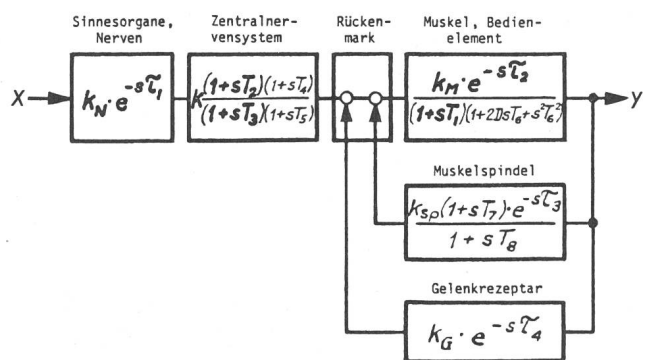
Sinnesorgane, Nerven

Zentralnervensystem

Rückenmark

Muskel, Bedienelement

X

$k_N \cdot e^{-s\tau_1}$

$k\frac{(1+sT_2)(1+sT_4)}{(1+sT_3)(1+sT_5)}$

$\frac{k_M \cdot e^{-s\tau_2}}{(1+sT_1)(1+2DsT_6+s^2T_6^2)}$

Y

Muskelspindel

$\frac{k_{Sp}(1+sT_7)\cdot e^{-s\tau_3}}{1+sT_8}$

Gelenkrezeptar

$k_G \cdot e^{-s\tau_4}$